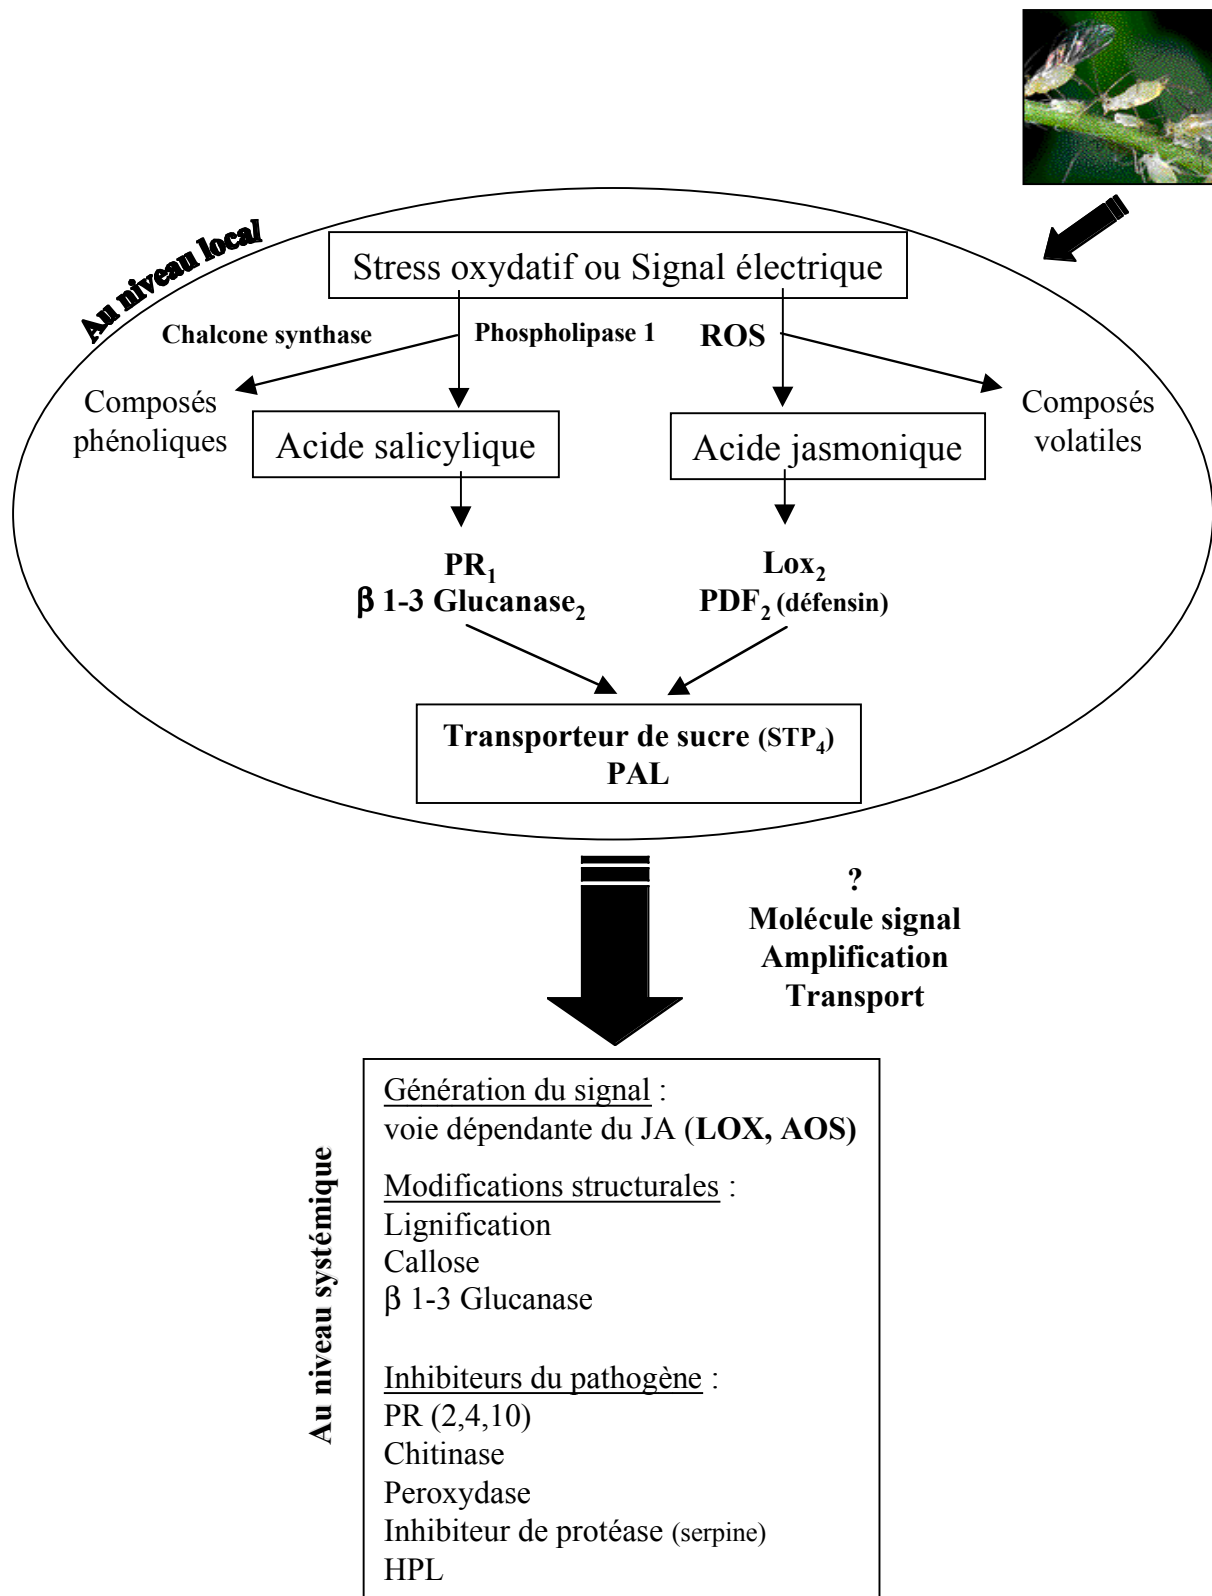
Au niveau local

Stress oxydatif ou Signal électrique

Chalcone synthase

Phospholipase 1

ROS

Composés phénoliques

Acide salicylique

Acide jasmonique

Composés volatiles

$PR_1$
$\beta$ 1-3 $Glucanase_2$

$Lox_2$
$PDF_2$ (défensin)

Transporteur de sucre ($STP_4$)
PAL

?
Molécule signal
Amplification
Transport

Au niveau systémique

Génération du signal :
voie dépendante du JA (LOX, AOS)

Modifications structurales :
Lignification
Callose
$\beta$ 1-3 Glucanase

Inhibiteurs du pathogène :
PR (2,4,10)
Chitinase
Peroxydase
Inhibiteur de protéase (serpine)
HPL